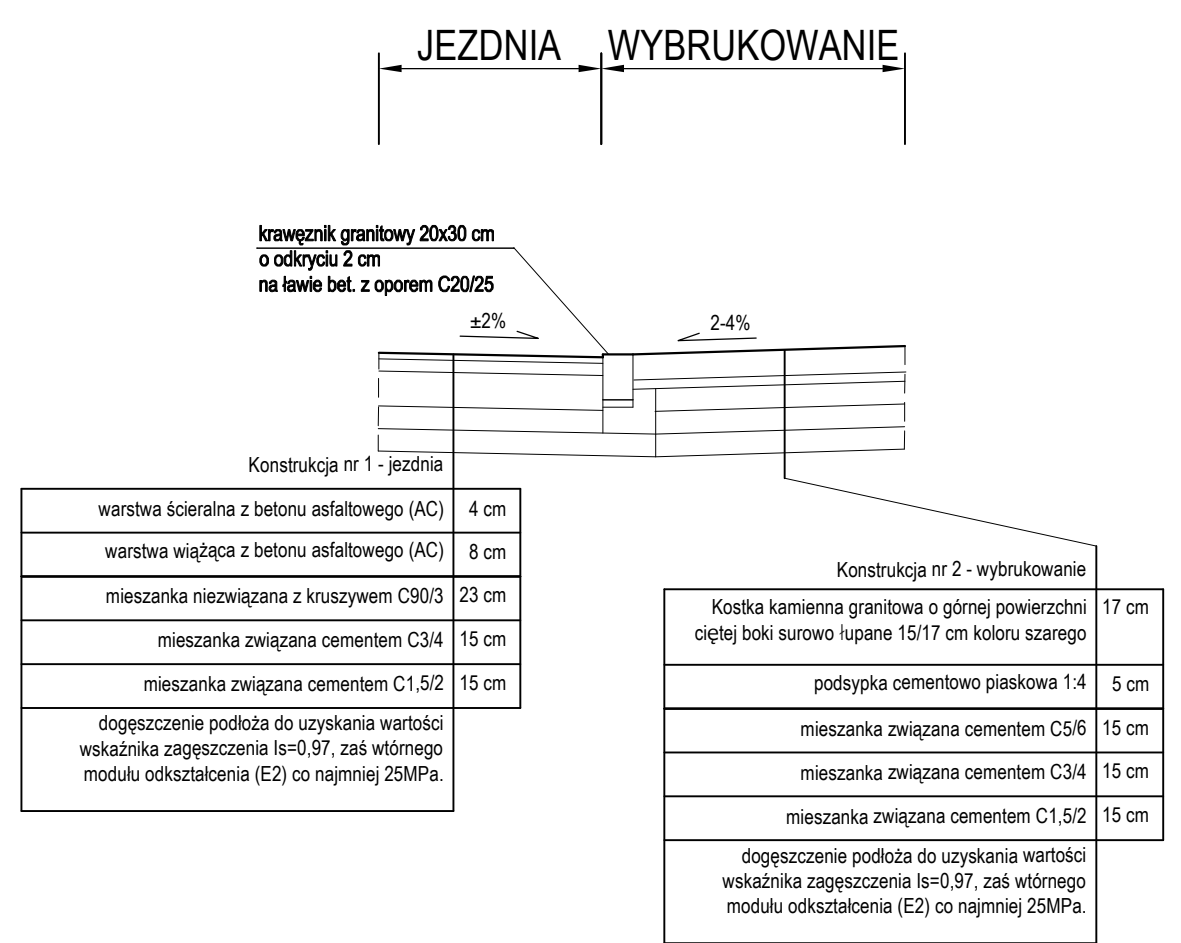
JEZDNIA WYBRUKOWANIE

krawężnik granitowy 20x30 cm
o odkryciu 2 cm
na ławie bet. z oporem C20/25

±2%

2-4%

Konstrukcja nr 1 - jezdnia

| | |
|---|---|
| warstwa ścieralna z betonu asfaltowego (AC) | 4 cm |
| warstwa wiążąca z betonu asfaltowego (AC) | 8 cm |
| mieszanka niezwiązana z kruszywem C90/3 | 23 cm |
| mieszanka związana cementem C3/4 | 15 cm |
| mieszanka związana cementem C1,5/2 | 15 cm |
| dogęszczenie podłoża do uzyskania wartości wskaźnika zagęszczenia Is=0,97, zaś wtórnego modułu odkształcenia (E2) co najmniej 25MPa. | |

Konstrukcja nr 2 - wybrukowanie

| | |
|---|---|
| Kostka kamienna granitowa o górnej powierzchni ciętej boki surowo łupane 15/17 cm koloru szarego | 17 cm |
| podsypka cementowo piaskowa 1:4 | 5 cm |
| mieszanka związana cementem C5/6 | 15 cm |
| mieszanka związana cementem C3/4 | 15 cm |
| mieszanka związana cementem C1,5/2 | 15 cm |
| dogęszczenie podłoża do uzyskania wartości wskaźnika zagęszczenia Is=0,97, zaś wtórnego modułu odkształcenia (E2) co najmniej 25MPa. | |